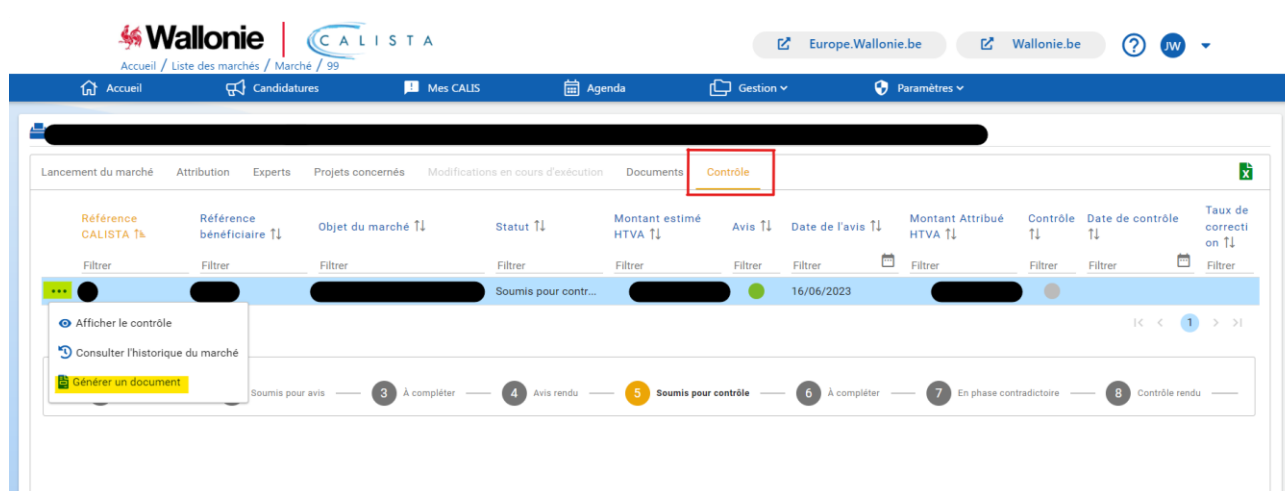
Wallonie | CALISTA

Accueil / Liste des marchés / Marché / 99

Europe.Wallonie.be Wallonie.be ? JW

Accueil Candidatures Mes CALIS Agenda Gestion Paramètres

Lancement du marché Attribution Experts Projets concernés Modifications en cours d'exécution Documents Contrôle

| Référence CALISTA | Référence bénéficiaire ⇅ | Objet du marché ⇅ | Statut ⇅ | Montant estimé HTVA ⇅ | Avis ⇅ | Date de l'avis ⇅ | Montant Attribué HTVA ⇅ | Contrôle ⇅ | Date de contrôle ⇅ | Taux de correction ⇅ |
|---|---|---|---|---|---|---|---|---|---|---|
| Filtrer | Filtrer | Filtrer | Filtrer | Filtrer | Filtrer | Filtrer | Filtrer | Filtrer | Filtrer | Filtrer |
| ••• | | | Soumis pour contr... | | | 16/06/2023 | | | | |

Afficher le contrôle
Consulter l'historique du marché
Générer un document

1

Soumis pour avis 3 À compléter 4 Avis rendu 5 Soumis pour contrôle 6 À compléter 7 En phase contradictoire 8 Contrôle rendu